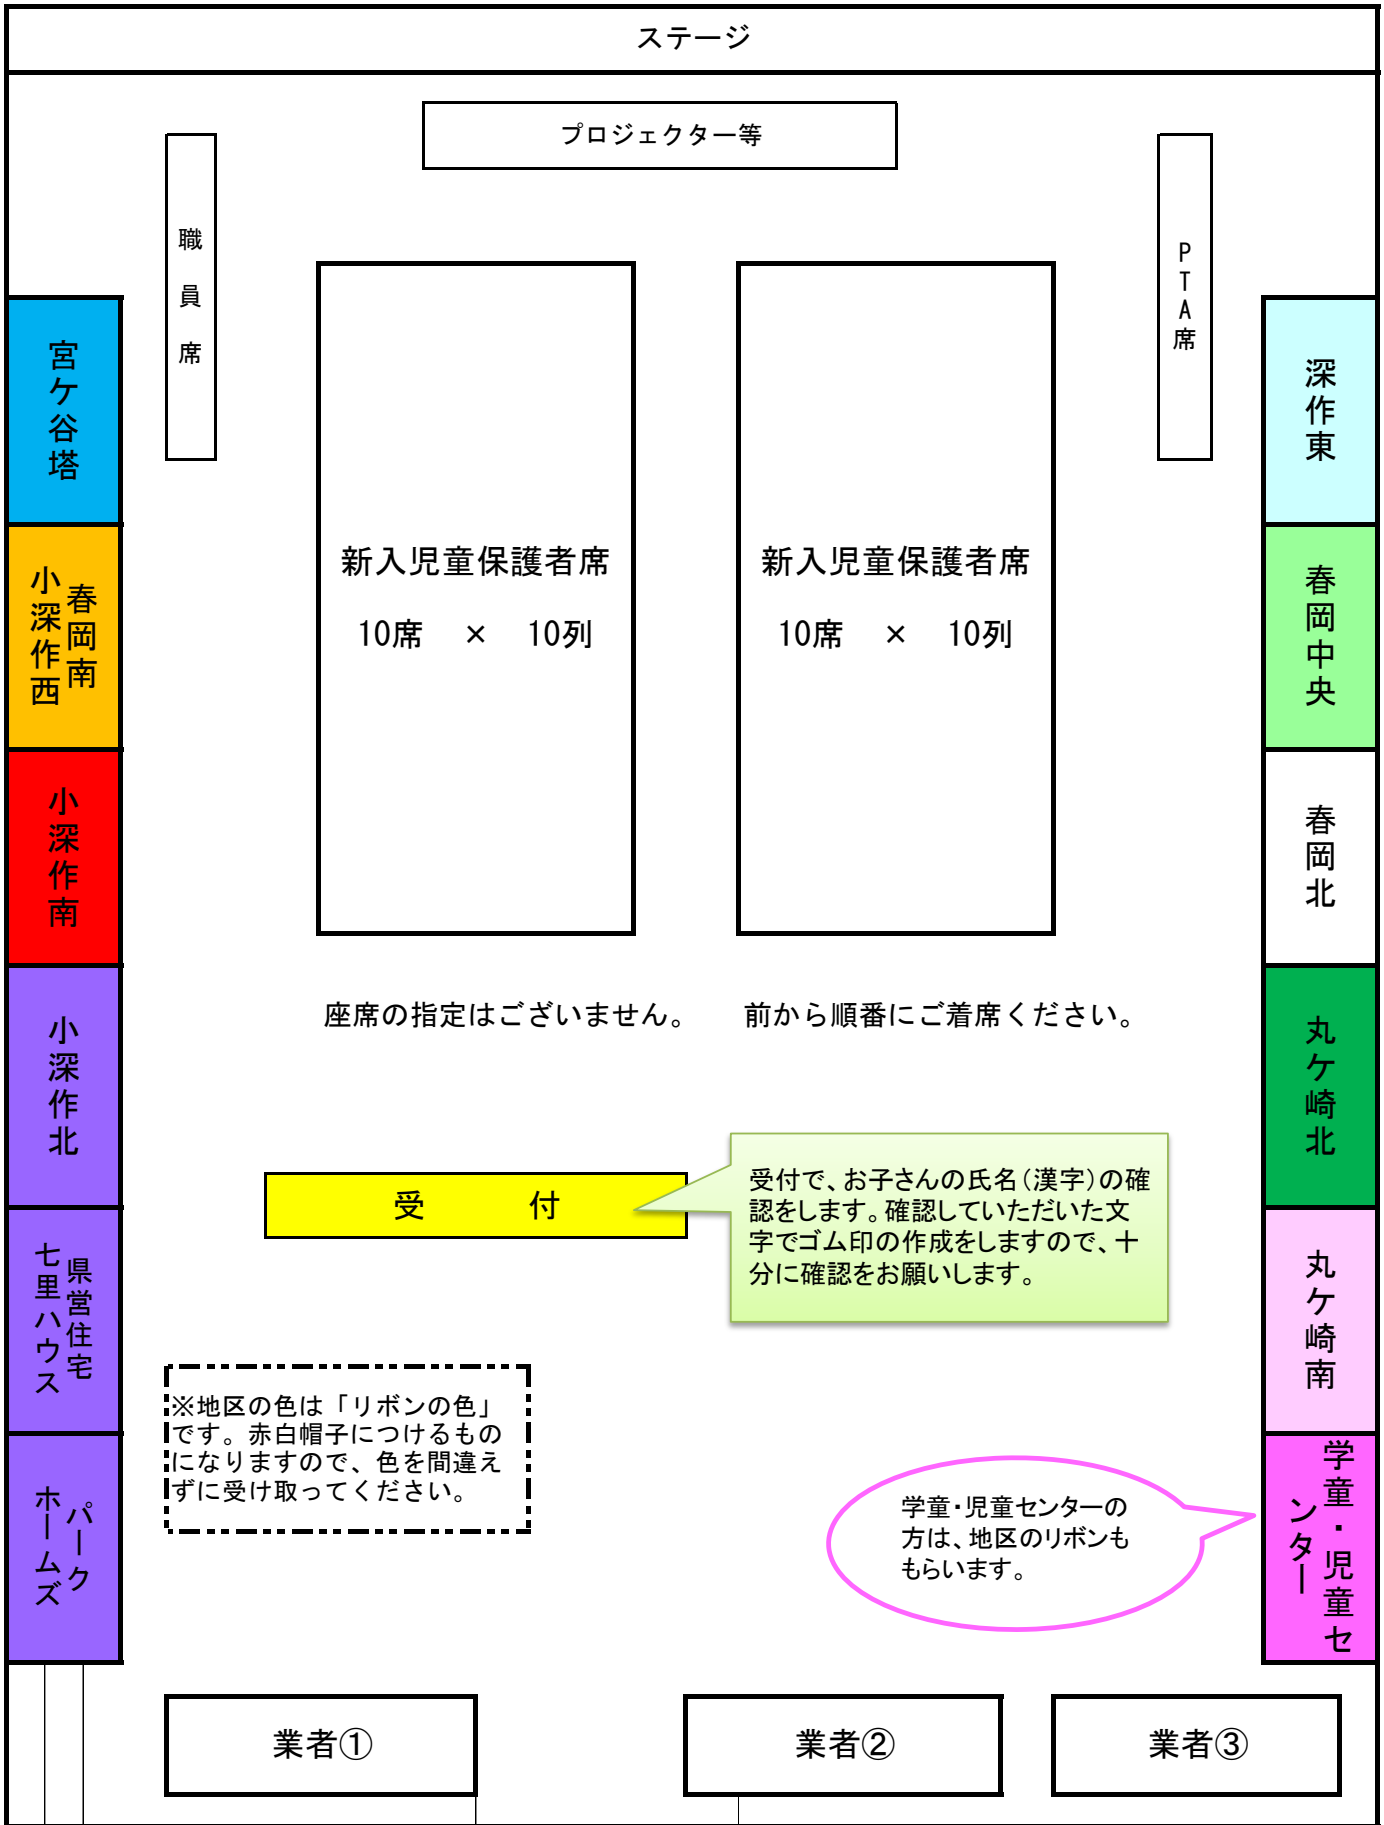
ステージ

プロジェクター等

職員席

PTA席

宮ケ谷塔

深作東

春岡南
小深作西

春岡中央

小深作南

春岡北

新入児童保護者席

10席　×　10列

新入児童保護者席

10席　×　10列

座席の指定はございません。　前から順番にご着席ください。

小深作北

丸ケ崎北

受　付

受付で、お子さんの氏名（漢字）の確認をします。確認していただいた文字でゴム印の作成をしますので、十分に確認をお願いします。

県営住宅
七里ハウス

丸ケ崎南

※地区の色は「リボンの色」です。赤白帽子につけるものになりますので、色を間違えずに受け取ってください。

パーク
ホームズ

学童・児童センター

学童・児童センターの方は、地区のリボンももらいます。

業者①

業者②

業者③